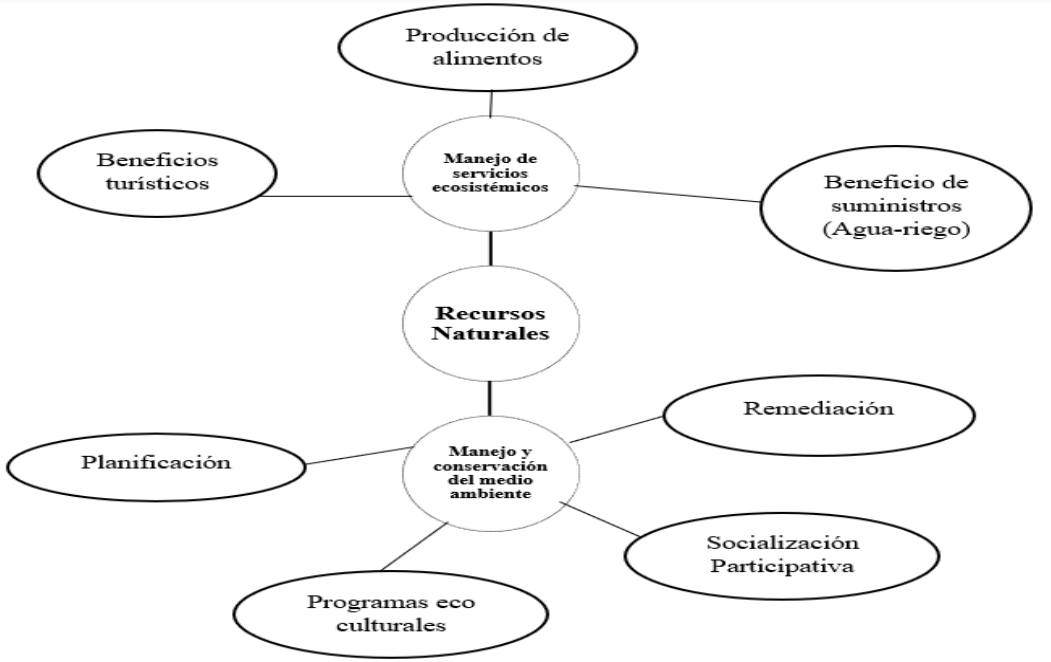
Producción de alimentos

Beneficios turísticos

Manejo de servicios ecosistémicos

Beneficio de suministros (Agua-riego)

Recursos Naturales

Remediación

Planificación

Manejo y conservación del medio ambiente

Socialización Participativa

Programas eco culturales